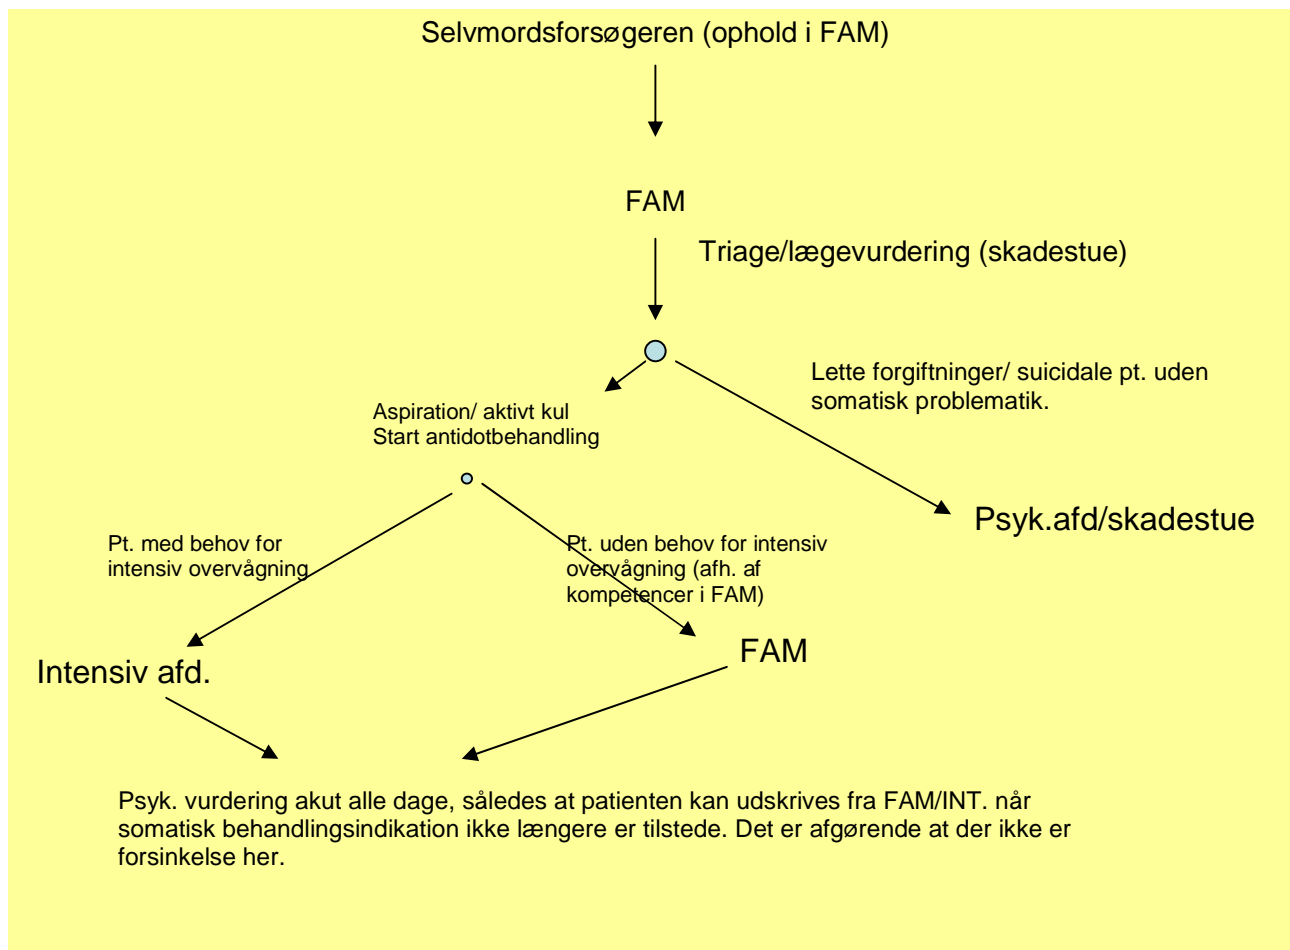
Selvmordsforsøgeren (ophold i FAM)

FAM

Triage/lægevurdering (skadestue)

Lette forgiftninger/ suicidale pt. uden somatisk problematik.

Aspiration/ aktivt kul
Start antidotbehandling

Psyk.afd/skadestue

Pt. med behov for intensiv overvågning

Pt. uden behov for intensiv overvågning (afh. af kompetencer i FAM)

Intensiv afd.

FAM

Psyk. vurdering akut alle dage, således at patienten kan udskrives fra FAM/INT. når somatisk behandlingsindikation ikke længere er tilstede. Det er afgørende at der ikke er forsinkelse her.